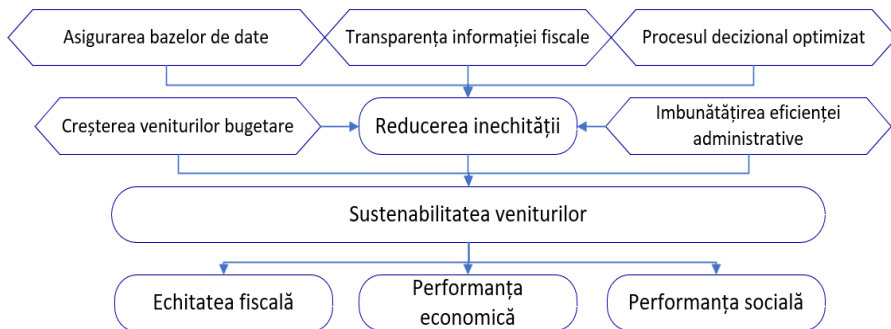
Asigurarea bazelor de date

Transparența informației fiscale

Procesul decizional optimizat

Creșterea veniturilor bugetare

Reducerea inechității

Imbunătățirea eficienței administrative

Sustenabilitatea veniturilor

Echitatea fiscală

Performanța economică

Performanța socială